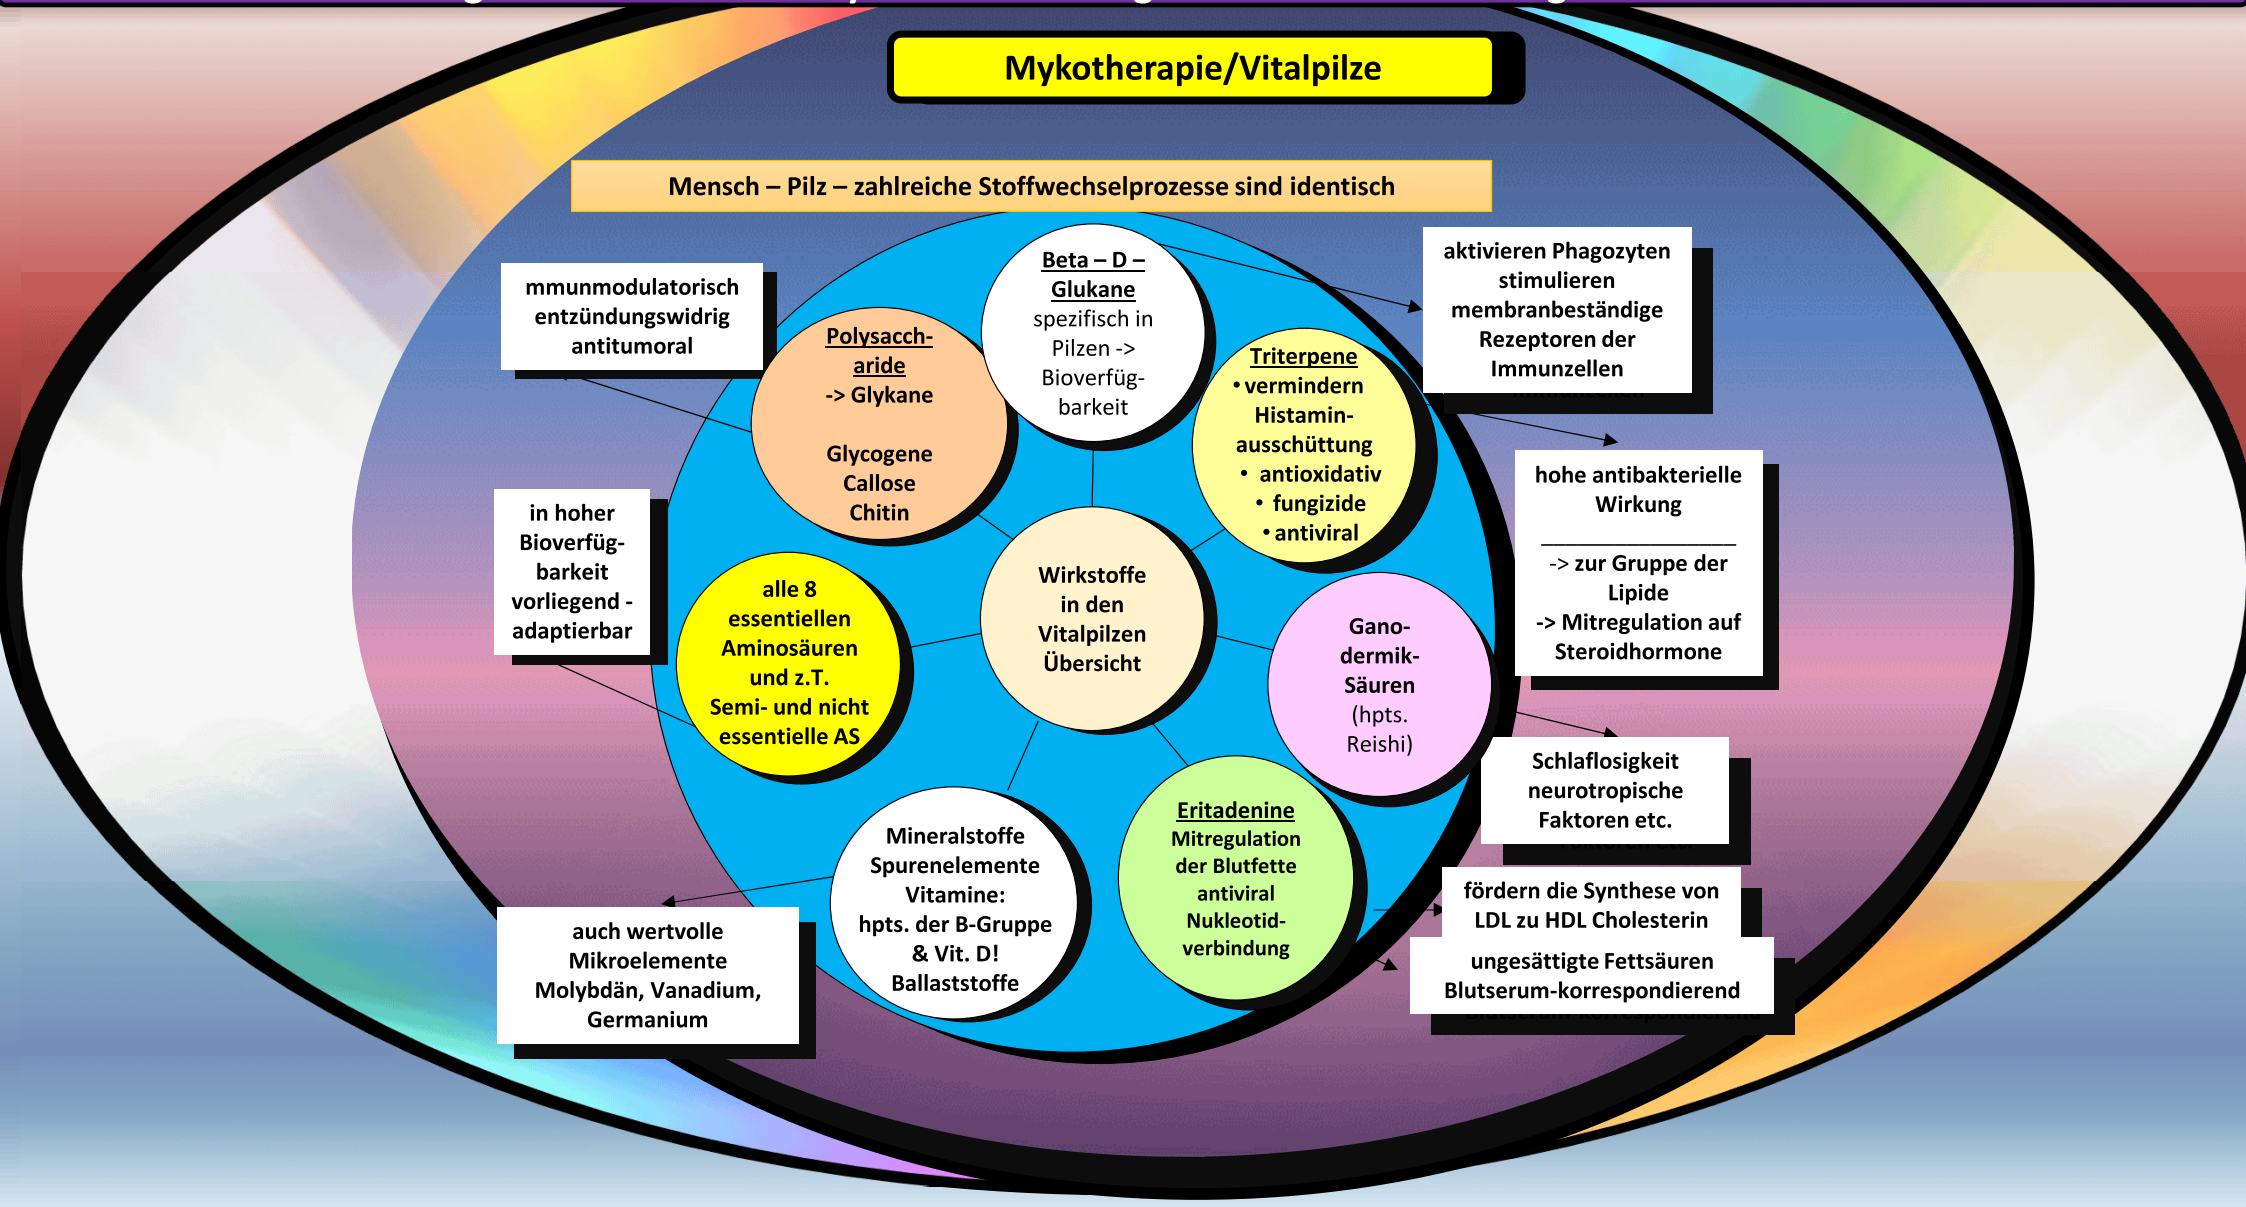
Mykotherapie/Vitalpilze

Mensch – Pilz – zahlreiche Stoffwechselprozesse sind identisch

mmunmodulatorisch entzündungswidrig antitumoral

Polysaccharide -> Glykane

Glycogene Callose Chitin

Beta – D – Glukane spezifisch in Pilzen -> Bioverfügbarkeit

Triterpene
• vermindern Histaminausschüttung
• antioxidativ
• fungizide
• antiviral

aktivieren Phagozyten stimulieren membranbeständige Rezeptoren der Immunzellen

hohe antibakterielle Wirkung

-> zur Gruppe der Lipide
-> Mitregulation auf Steroidhormone

in hoher Bioverfügbarkeit vorliegend - adaptierbar

alle 8 essentiellen Aminosäuren und z.T. Semi- und nicht essentielle AS

Wirkstoffe in den Vitalpilzen Übersicht

Ganodermik-Säuren (hpts. Reishi)

Schlaflosigkeit neurotropische Faktoren etc.

Mineralstoffe Spurenelemente Vitamine: hpts. der B-Gruppe & Vit. D! Ballaststoffe

Eritadenine Mitregulation der Blutfette antiviral Nukleotidverbindung

fördern die Synthese von LDL zu HDL Cholesterin

ungesättigte Fettsäuren Blutserum-korrespondierend

auch wertvolle Mikroelemente Molybdän, Vanadium, Germanium